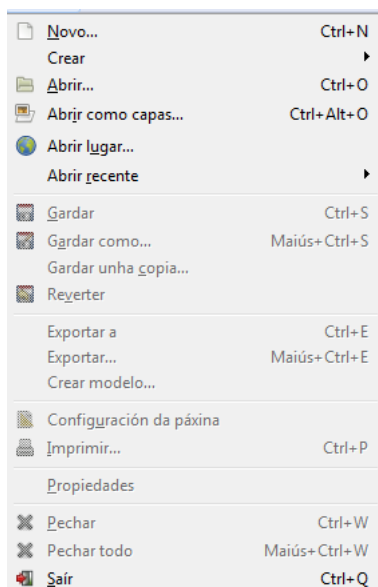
Novo... Ctrl+N
Crear
Abrir... Ctrl+O
Abrir como capas... Ctrl+Alt+O
Abrir lugar...
Abrir recente
Gardar Ctrl+S
Gardar como... Maiús+Ctrl+S
Gardar unha copia...
Reverter
Exportar a Ctrl+E
Exportar... Maiús+Ctrl+E
Crear modelo...
Configuración da páxina
Imprimir... Ctrl+P
Propiedades
Pechar Ctrl+W
Pechar todo Maiús+Ctrl+W
Saír Ctrl+Q